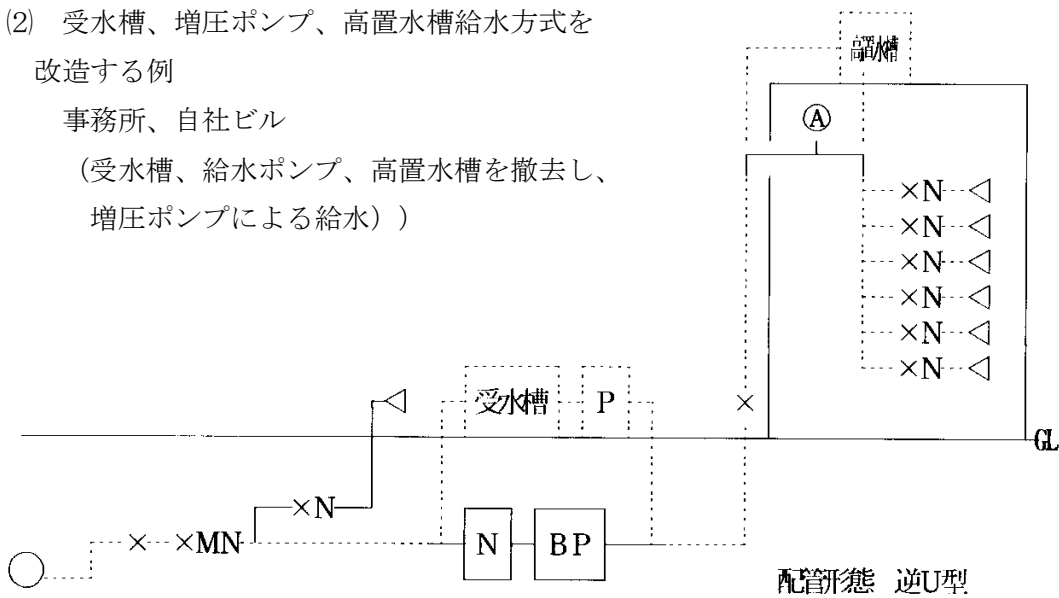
⑵ 受水槽、増圧ポンプ、高置水槽給水方式を改造する例

事務所、自社ビル

（受水槽、給水ポンプ、高置水槽を撤去し、増圧ポンプによる給水））

高置水槽

Ⓐ

×N ◁
×N ◁
×N ◁
×N ◁
×N ◁
×N ◁

◁

受水槽 P

×

GL

× ×MN ×N N BP

配管形態 逆U型